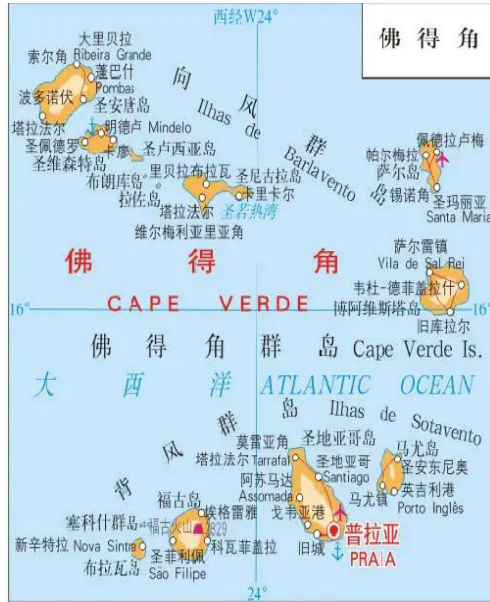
西经W24°

佛得角

大里贝拉 Ribeira Grande
索尔角
蓬巴什 Pombas
波多诺伏
圣安唐岛
塔拉法尔
明德卢 Mindelo
圣佩德罗
圣维森特岛
圣卢西亚岛
布朗库岛
拉佐岛
里贝拉布拉瓦
圣尼古拉岛
卡里卡尔
塔拉法尔
圣若热湾
维尔梅利亚里亚角

向
风
群
岛
Ilhas de Barlavento

佩德拉卢梅
帕尔梅拉
萨尔岛
锡诺角
圣玛丽亚 Santa Maria

萨尔雷镇 Vila de Sal Rei
韦杜-德菲盖拉什
博阿维斯塔岛
旧库拉尔

佛 得 角
CAPE VERDE

16°
16°

佛 得 角 群 岛 Cape Verde Is.
大 西 洋 ATLANTIC OCEAN

背
风
群
岛
Ilhas de Sotavento

莫雷亚角
塔拉法尔 Tarrafal
圣地亚哥岛
圣地亚哥 Santiago
阿苏马达 Assomada
马约岛
圣安东尼奥
马尤镇
英吉利港 Porto Inglês
福古岛
埃格雷雅
福古火山 2829
塞科什群岛
新辛特拉 Nova Sintra
布拉瓦岛
圣菲利佩 São Filipe
科瓦菲盖拉
戈韦亚港
旧城
普拉亚 PRAIA

24°